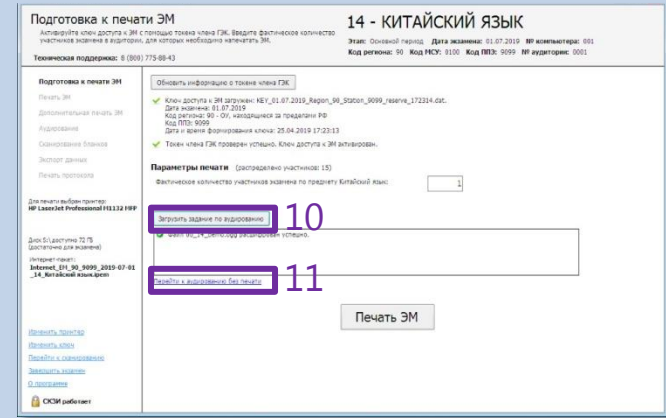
Подготовка к печати ЭМ

Активируйте ключ доступа к ЭМ с помощью токена члена ГЭК. Введите фактическое количество участников экзамена в аудитории, для которых необходимо напечатать ЭМ.

Техническая поддержка: 8 (800) 775-88-43

14 - КИТАЙСКИЙ ЯЗЫК

Этап: Основной период Дата экзамена: 01.07.2019 № компьютера: 001
Код региона: 90 Код МСУ: 9100 Код ППЭ: 9099 № аудитории: 0001

Подготовка к печати ЭМ
Печать ЭМ
Дополнительная печать ЭМ
Аудирование
Сканирование бланков
Экспорт данных
Печать протокола

Для печати выбран принтер:
HP LaserJet Professional M1132 MFP

Диск D:\ доступно 72 ГБ (достаточно для экзамена)

Интернет-пакет:
Internet_EM_90_9099_2019-07-01_14_Китайский язык.ipem

Изменить принтер
Изменить ключ
Перейти к сканированию
Завершить экзамен
О программе

СКЗИ работает

Обновить информацию о токене члена ГЭК

Ключ доступа к ЭМ загружен: KEY_01.07.2019_Region_90_Station_9099_reserve_172314.dat.
Дата экзамена: 01.07.2019
Код региона: 90 - ОУ, находящиеся за пределами РФ
Код ППЭ: 9099
Дата и время формирования ключа: 25.04.2019 17:23:13

Токен члена ГЭК проверен успешно. Ключ доступа к ЭМ активирован.

Параметры печати (распределено участников: 15)

Фактическое количество участников экзамена по предмету Китайский язык: 1

Загрузить задание по аудированию 10

Файл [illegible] расшифрован успешно.

Перейти к аудированию без печати 11

Печать ЭМ